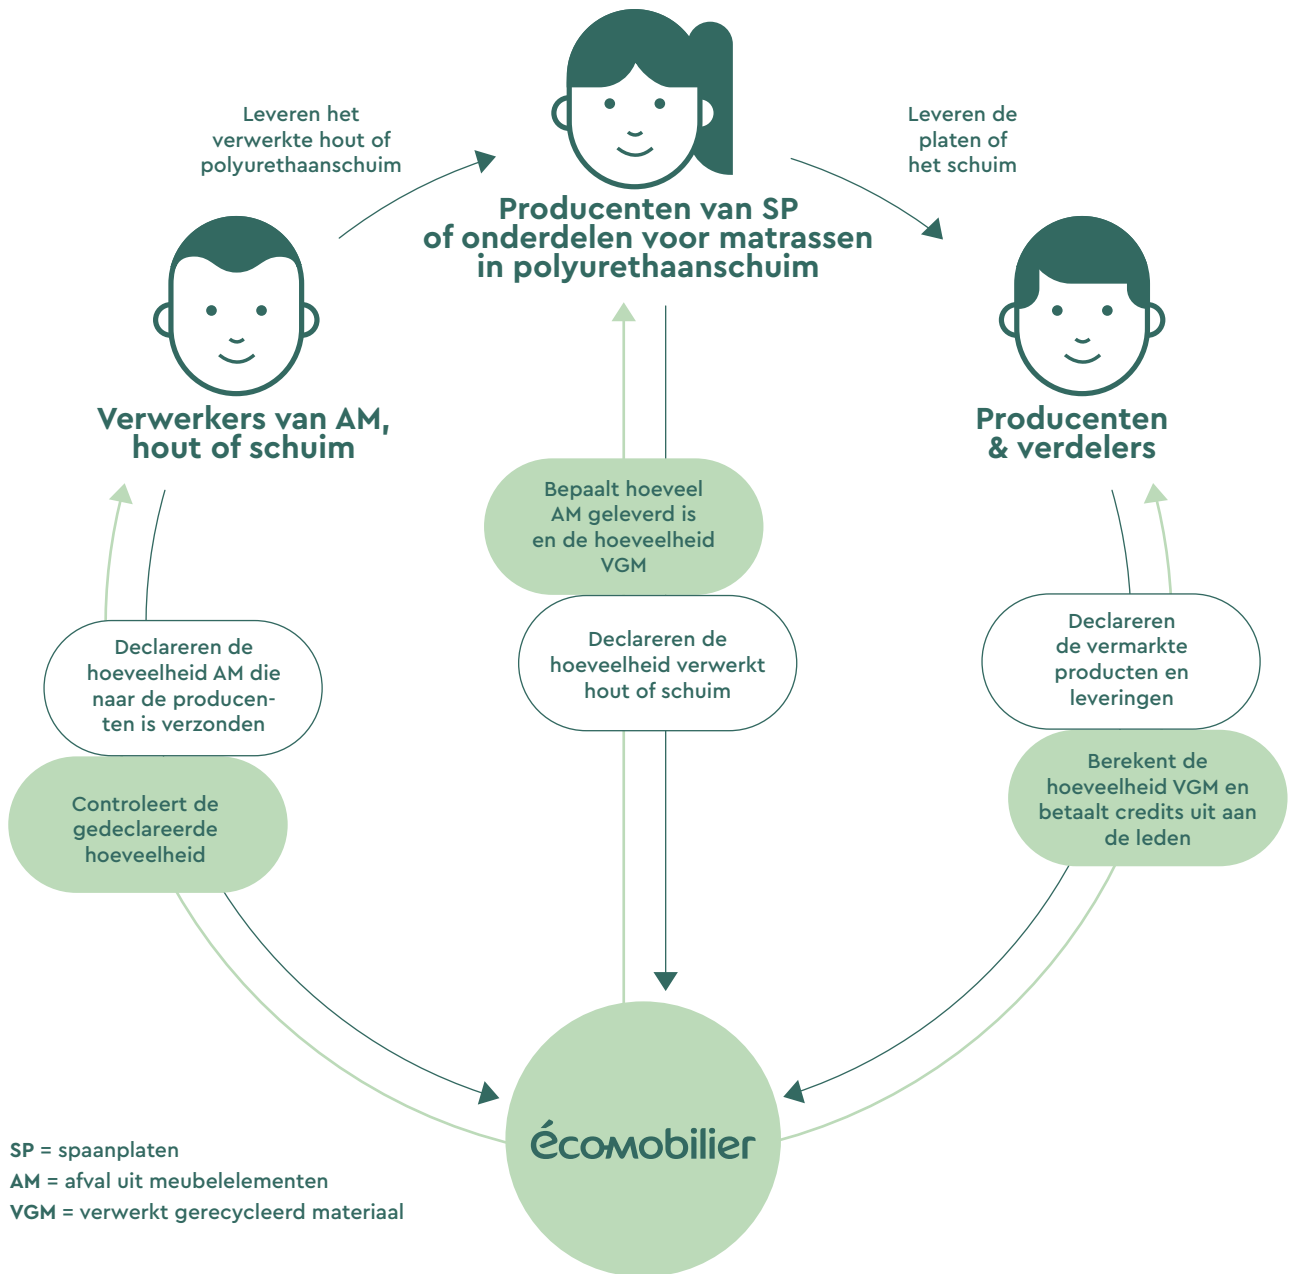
Leveren het verwerkte hout of polyurethaanschuim

Producenten van SP of onderdelen voor matrassen in polyurethaanschuim

Leveren de platen of het schuim

Verwerkers van AM, hout of schuim

Producenten & verdelers

Bepaalt hoeveel AM geleverd is en de hoeveelheid VGM

Declareren de hoeveelheid verwerkt hout of schuim

Declareren de hoeveelheid AM die naar de producenten is verzonden

Controleert de gedeclareerde hoeveelheid

Declareren de vermarkte producten en leveringen

Berekent de hoeveelheid VGM en betaalt credits uit aan de leden

écomobilier

SP = spaanplaten
AM = afval uit meubelelementen
VGM = verwerkt gerecycleerd materiaal